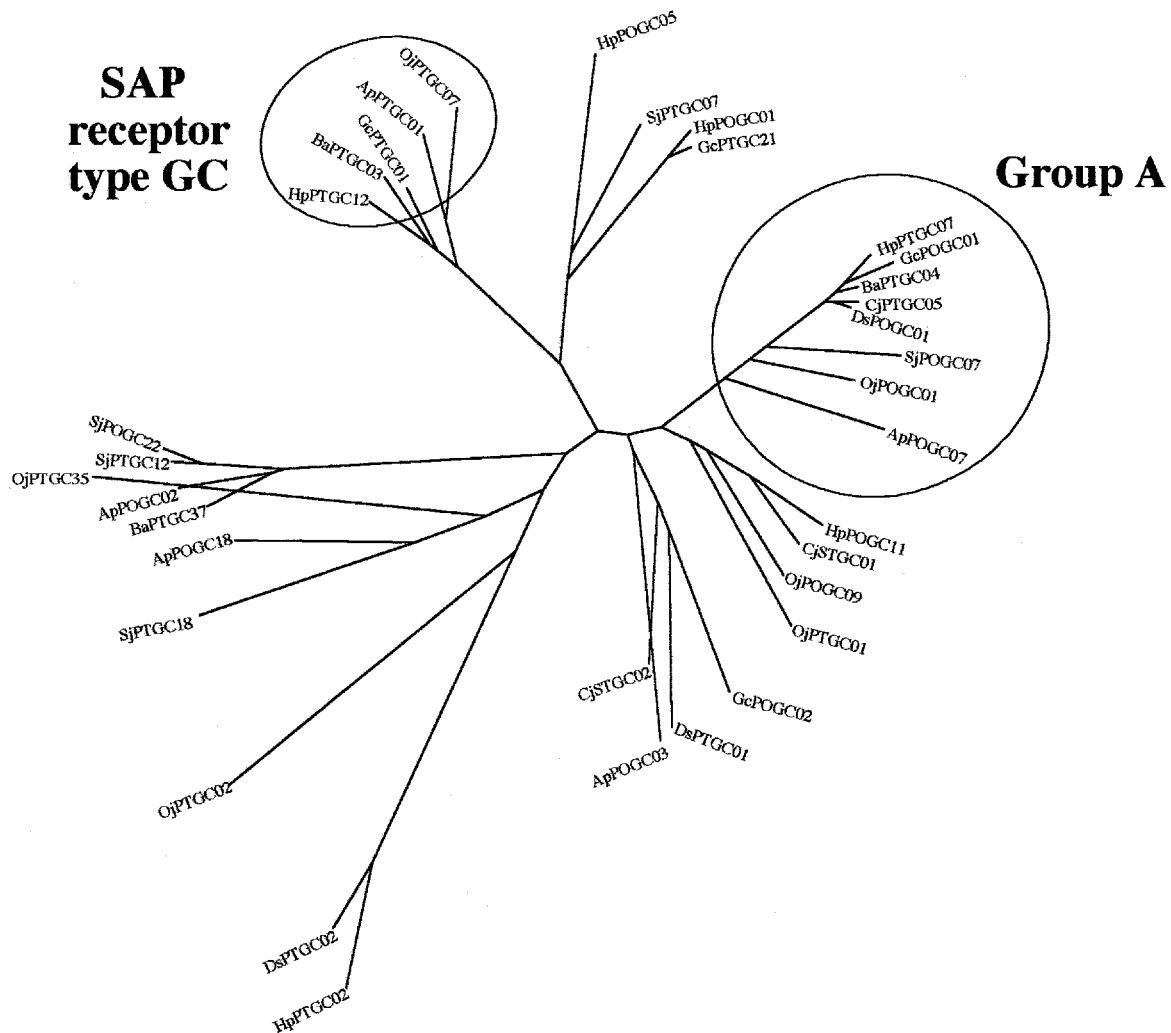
SAP receptor type GC

OjPTGC07
ApPTGC01
GcPTGC01
BaPTGC03
HpPTGC12

HpPOGC05
SjPTGC07
HpPOGC01
GcPTGC21

Group A

HpPTGC07
GcPOGC01
BaPTGC04
CjPTGC05
DsPOGC01
SjPOGC07
OjPOGC01
ApPOGC07

SjPOGC22
SjPTGC12
OjPTGC35
ApPOGC02
BaPTGC37
ApPOGC18
SjPTGC18

HpPOGC11
CjSTGC01
OjPOGC09
OjPTGC01

CjSTGC02
GcPOGC02
DsPTGC01
ApPOGC03

OjPTGC02

DsPTGC02
HpPTGC02